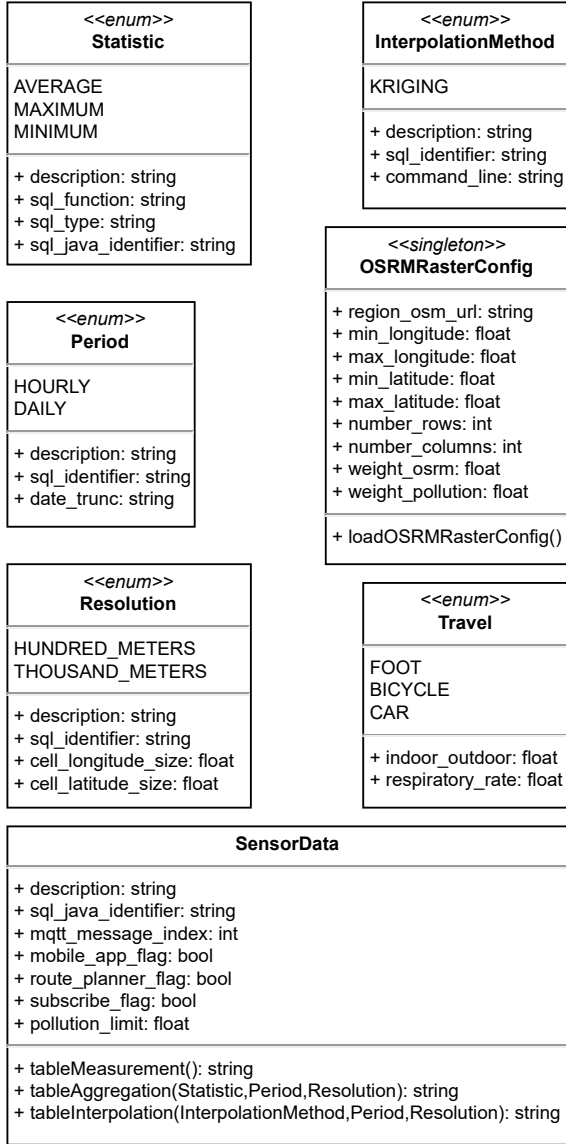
<<enum>>
Statistic

AVERAGE
MAXIMUM
MINIMUM

+ description: string
+ sql_function: string
+ sql_type: string
+ sql_java_identifier: string

<<enum>>
InterpolationMethod

KRIGING

+ description: string
+ sql_identifier: string
+ command_line: string

<<singleton>>
OSRMRasterConfig

+ region_osm_url: string
+ min_longitude: float
+ max_longitude: float
+ min_latitude: float
+ max_latitude: float
+ number_rows: int
+ number_columns: int
+ weight_osrm: float
+ weight_pollution: float

+ loadOSRMRasterConfig()

<<enum>>
Period

HOURLY
DAILY

+ description: string
+ sql_identifier: string
+ date_trunc: string

<<enum>>
Resolution

HUNDRED_METERS
THOUSAND_METERS

+ description: string
+ sql_identifier: string
+ cell_longitude_size: float
+ cell_latitude_size: float

<<enum>>
Travel

FOOT
BICYCLE
CAR

+ indoor_outdoor: float
+ respiratory_rate: float

SensorData

+ description: string
+ sql_java_identifier: string
+ mqtt_message_index: int
+ mobile_app_flag: bool
+ route_planner_flag: bool
+ subscribe_flag: bool
+ pollution_limit: float

+ tableMeasurement(): string
+ tableAggregation(Statistic,Period,Resolution): string
+ tableInterpolation(InterpolationMethod,Period,Resolution): string